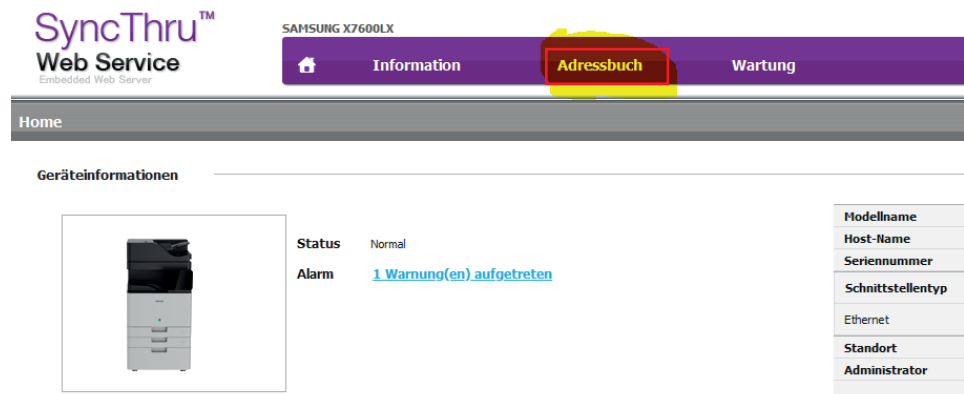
SyncThru™
Web Service
Embedded Web Server

SAMSUNG X7600LX

Information Adressbuch Wartung

Home

Geräteinformationen

Status Normal
Alarm 1 Warnung(en) aufgetreten

Modellname
Host-Name
Seriennummer
Schnittstellentyp
Ethernet
Standort
Administrator